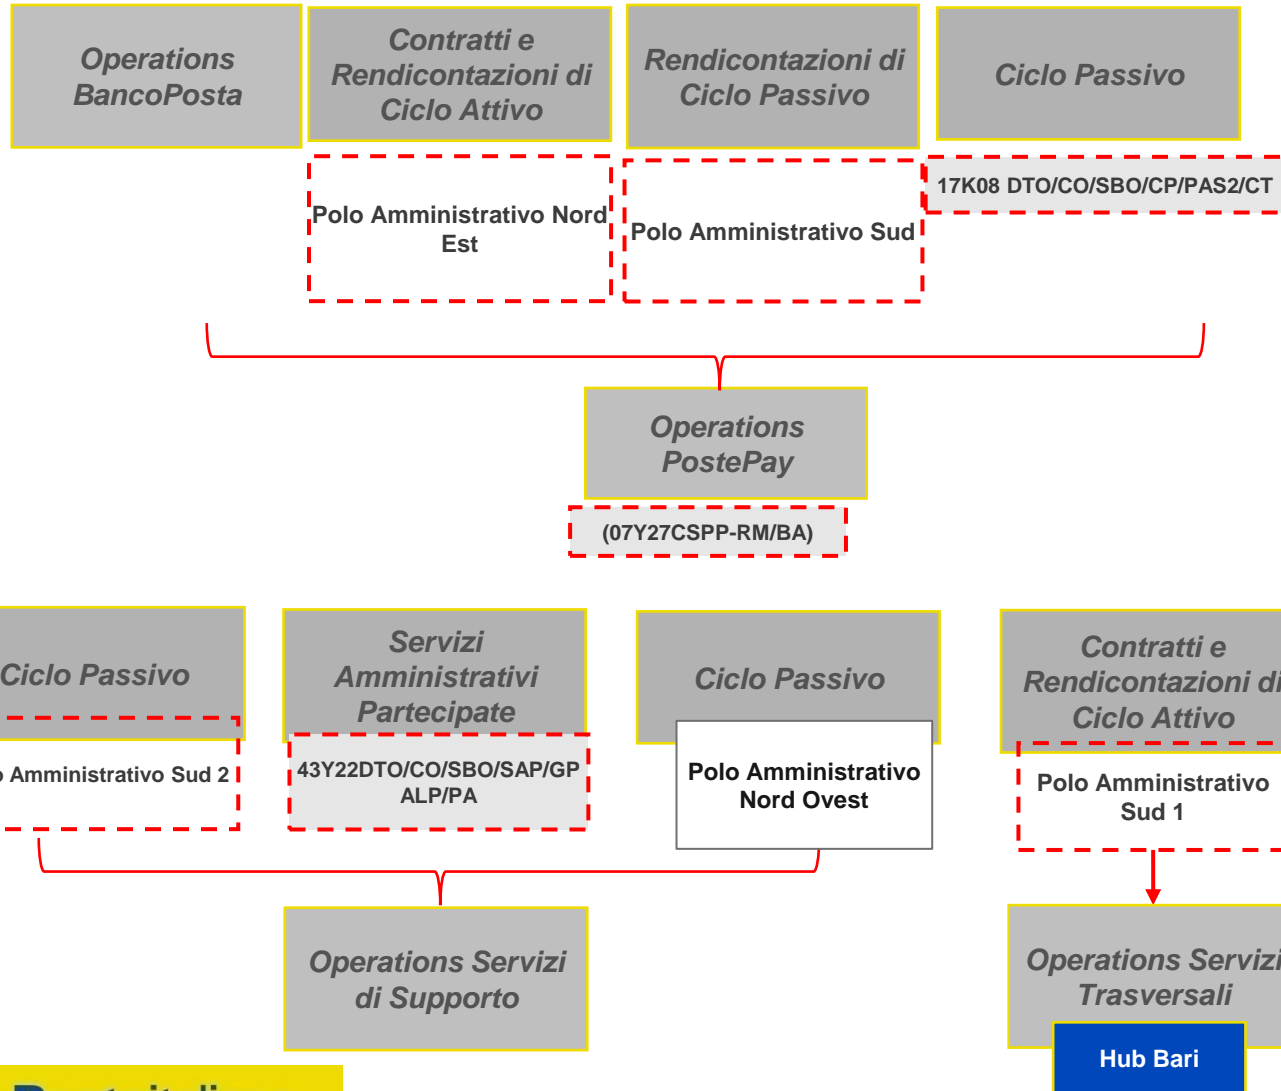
Operations BancoPosta

Contratti e Rendicontazioni di Ciclo Attivo

Rendicontazioni di Ciclo Passivo

Ciclo Passivo

Polo Amministrativo Nord Est

Polo Amministrativo Sud

17K08 DTO/CO/SBO/CP/PAS2/CT

Operations PostePay

(07Y27CSPP-RM/BA)

Ciclo Passivo

o Amministrativo Sud 2

Servizi Amministrativi Partecipate

43Y22DTO/CO/SBO/SAP/GP ALP/PA

Ciclo Passivo

Polo Amministrativo Nord Ovest

Contratti e Rendicontazioni di Ciclo Attivo

Polo Amministrativo Sud 1

Operations Servizi di Supporto

Operations Servizi Trasversali

Hub Bari

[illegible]